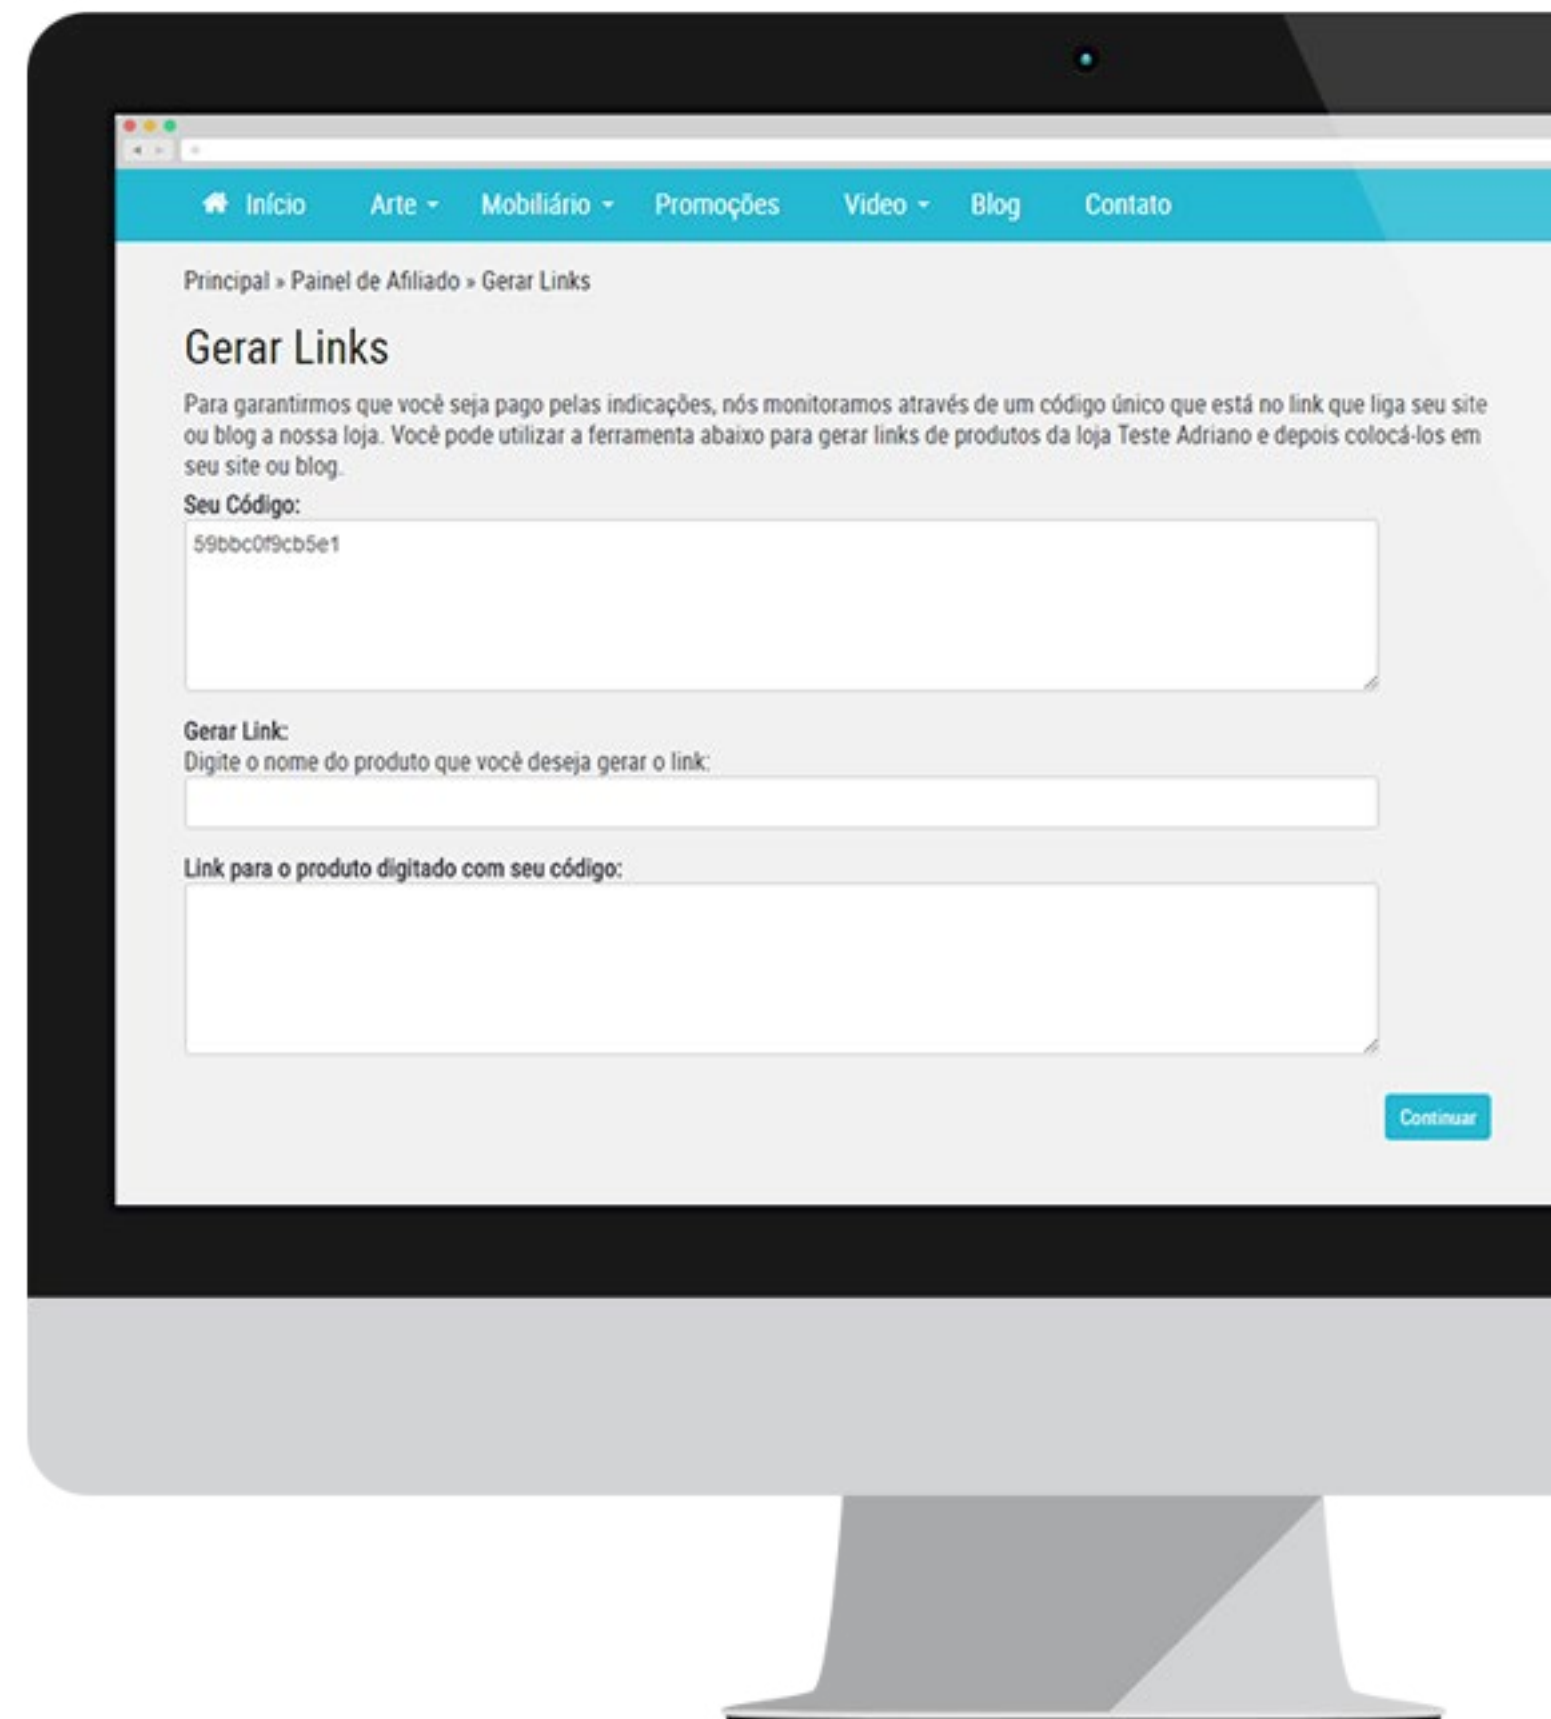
Início Arte Mobiliário Promoções Video Blog Contato

Principal » Painel de Afiliado » Gerar Links

Gerar Links

Para garantirmos que você seja pago pelas indicações, nós monitoramos através de um código único que está no link que liga seu site ou blog a nossa loja. Você pode utilizar a ferramenta abaixo para gerar links de produtos da loja Teste Adriano e depois colocá-los em seu site ou blog.

Seu Código:

59bbc0f9cb5e1

Gerar Link:

Digite o nome do produto que você deseja gerar o link:

Link para o produto digitado com seu código:

Continuar